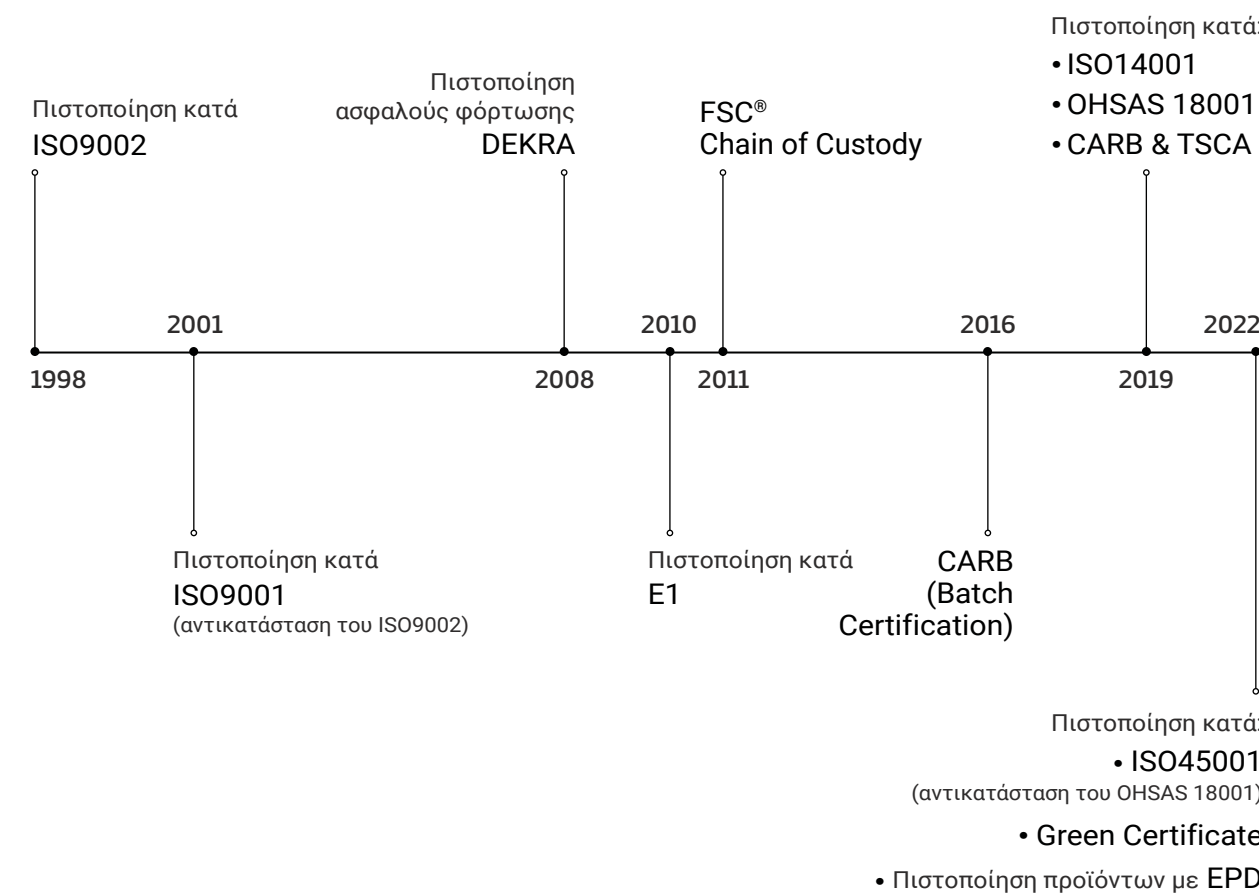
Πιστοποίηση κατά ISO9002

Πιστοποίηση ασφαλούς φόρτωσης DEKRA

FSC® Chain of Custody

Πιστοποίηση κατά
• ISO14001
• OHSAS 18001
• CARB & TSCA

2001 2010 2016 2022

1998 2008 2011 2019

Πιστοποίηση κατά ISO9001 (αντικατάσταση του ISO9002)

Πιστοποίηση κατά E1

CARB (Batch Certification)

Πιστοποίηση κατά
• ISO45001 (αντικατάσταση του OHSAS 18001)
• Green Certificate
• Πιστοποίηση προϊόντων με EPD